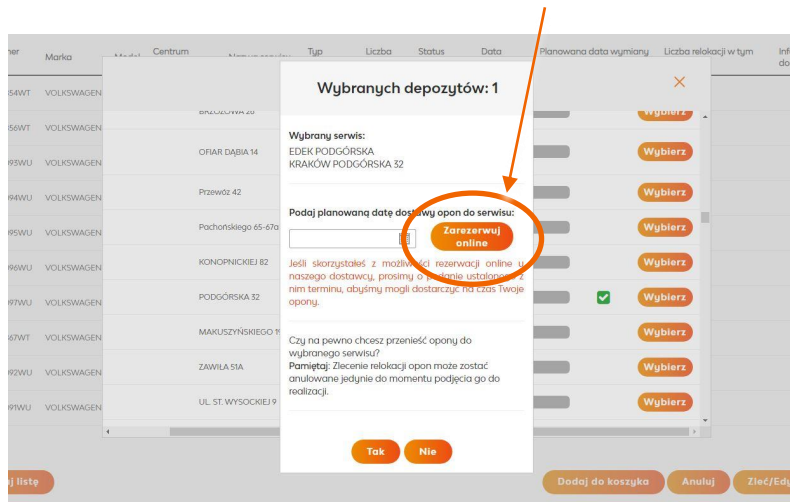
ner | Marka | Model | Centrum | Nazwa serwisu | Typ | Liczba | Status | Data | Planowana data wymiany | Liczba relokacji w tym | Inf do

54WT VOLKSWAGEN
56WT VOLKSWAGEN BRZOZOWA 28 Wybierz
93WU VOLKSWAGEN OFIAR DĄBIA 14 Wybierz
94WU VOLKSWAGEN Przewóz 42 Wybierz
95WU VOLKSWAGEN Pachońskiego 65-67a Wybierz
96WU VOLKSWAGEN KONOPNICKIEJ 82 Wybierz
97WU VOLKSWAGEN PODGÓRSKA 32 Wybierz
67WT VOLKSWAGEN MAKUSZYŃSKIEGO 1 Wybierz
92WU VOLKSWAGEN ZAWIŁA 51A Wybierz
91WU VOLKSWAGEN UL. ST. WYSOCKIEJ 9 Wybierz

Wybranych depozytów: 1

×

Wybrany serwis:
EDEK PODGÓRSKA
KRAKÓW PODGÓRSKA 32

Podaj planowaną datę dostawy opon do serwisu:

Zarezerwuj online

Jeśli skorzystałeś z możliwości rezerwacji online u naszego dostawcy, prosimy o podanie ustalonego z nim terminu, abyśmy mogli dostarczyć na czas Twoje opony.

Czy na pewno chcesz przenieść opony do wybranego serwisu?
Pamiętaj: Zlecenie relokacji opon może zostać anulowane jedynie do momentu podjęcia go do realizacji.

Tak Nie

j listę | Dodaj do koszyka | Anuluj | Zleć/Edy